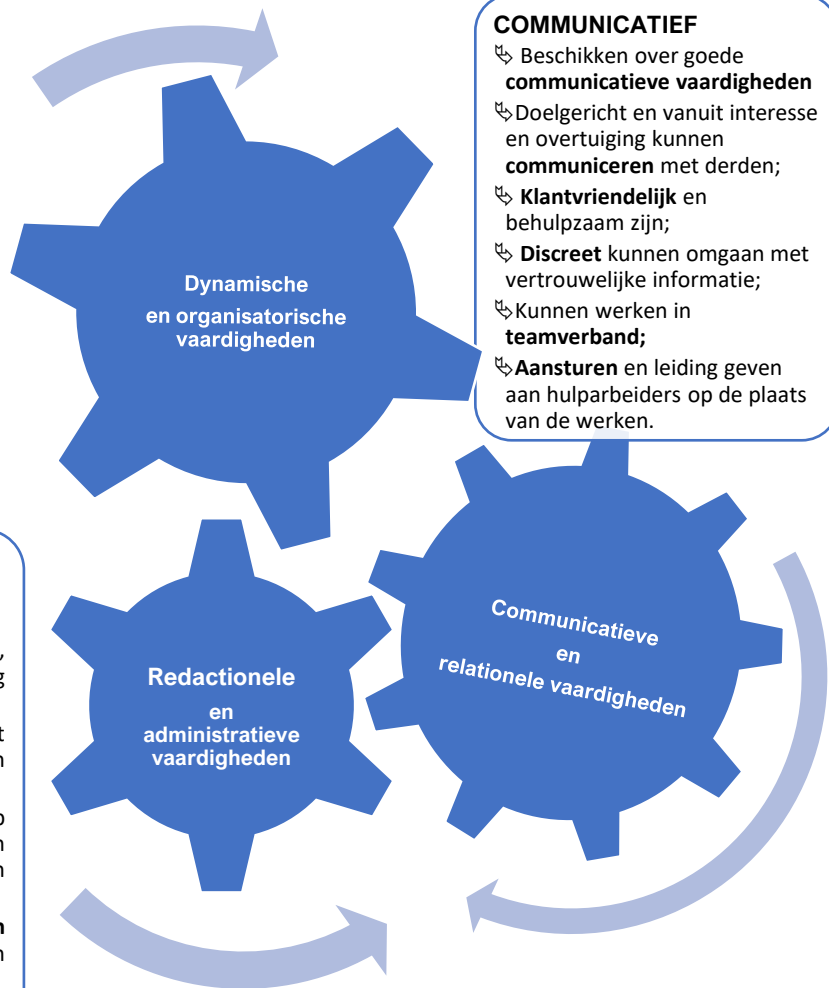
COMMUNICATIEF

Beschikken over goede **communicatieve vaardigheden**

Doelgericht en vanuit interesse en overtuiging kunnen **communiceren** met derden;

**Klantvriendelijk** en behulpzaam zijn;

**Discreet** kunnen omgaan met vertrouwelijke informatie;

Kunnen werken in **teamverband;**

**Aansturen** en leiding geven aan hulparbeiders op de plaats van de werken.

Dynamische en organisatorische vaardigheden

Communicatieve en relationele vaardigheden

Redactionele en administratieve vaardigheden

,
g
t
n
p
n
n
n
n